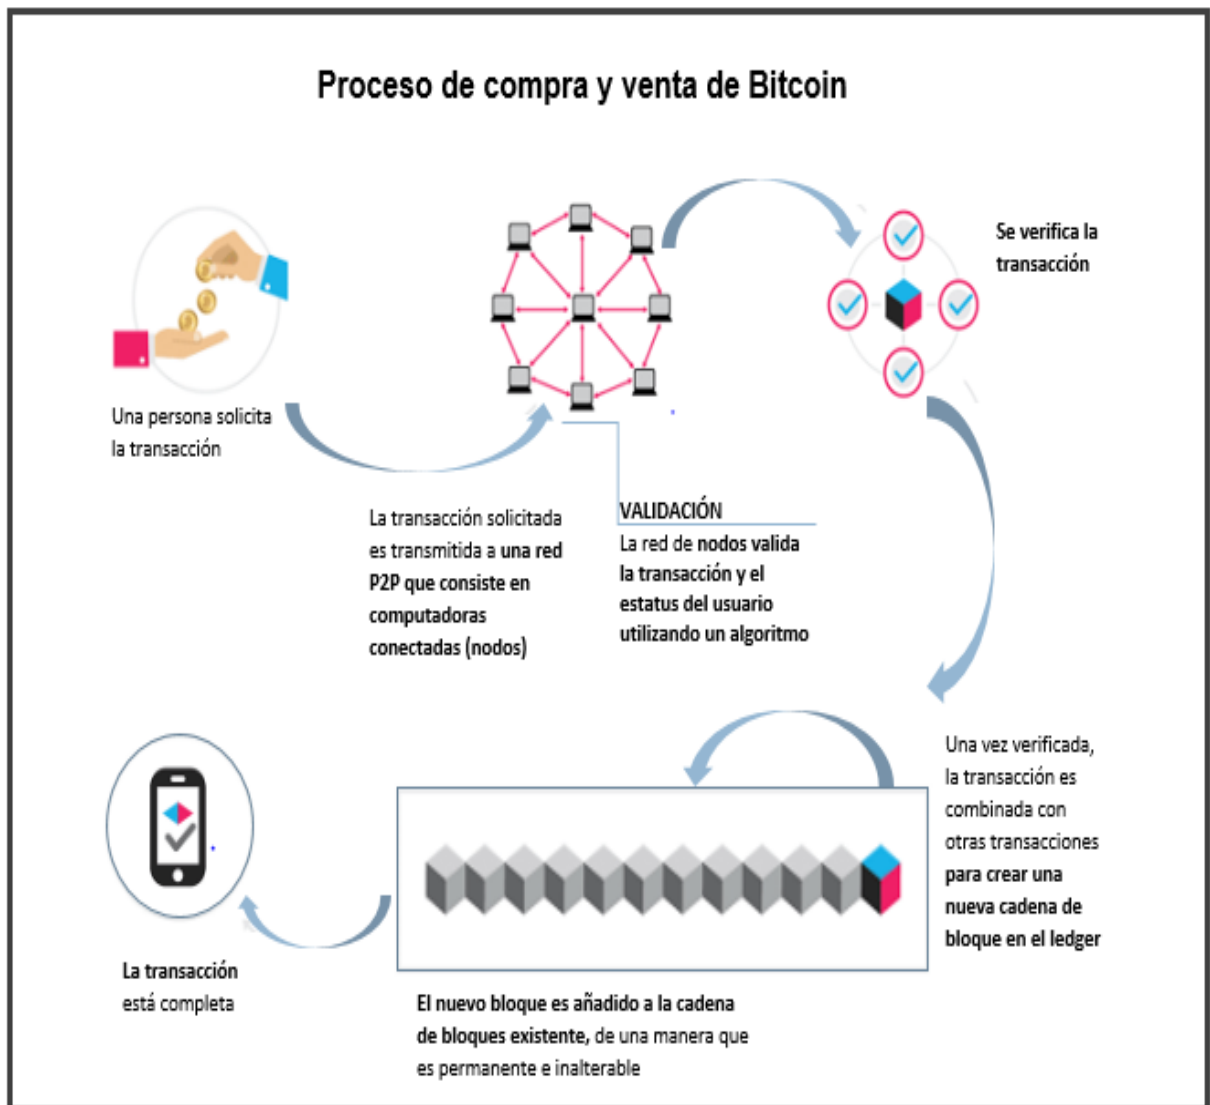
Proceso de compra y venta de Bitcoin

Una persona solicita la transacción

La transacción solicitada es transmitida a una red P2P que consiste en computadoras conectadas (nodos)

VALIDACIÓN
La red de nodos valida la transacción y el estatus del usuario utilizando un algoritmo

Se verifica la transacción

Una vez verificada, la transacción es combinada con otras transacciones para crear una nueva cadena de bloque en el ledger

El nuevo bloque es añadido a la cadena de bloques existente, de una manera que es permanente e inalterable

La transacción está completa